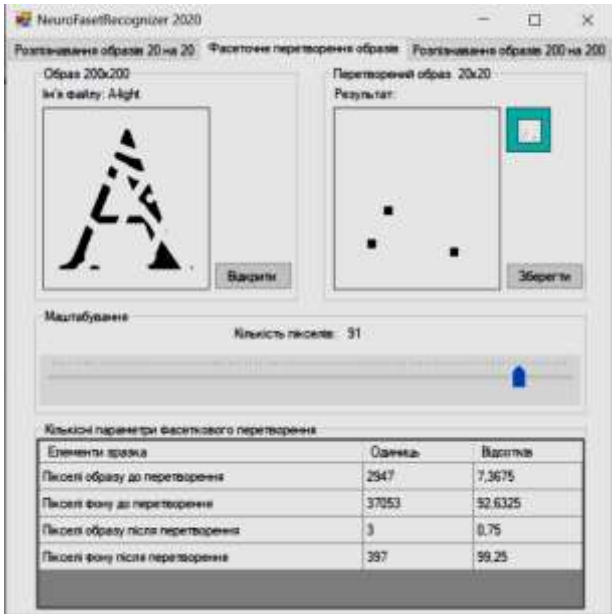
NeuroFasetRecognizer 2020

Розпізнавання образів 20 на 20 | Фасеткове перетворення образів | Розпізнавання образів 200 на 200

Образ 200x200
Ім'я файлу: A-light

Відкрити

Перетворений образ 20x20
Результат:

Зберегти

Масштабування
Кількість пікселів: 91

Кількісні параметри фасеткового перетворення

| Елементи зразка | Одиниць | Відсотків |
|---|---|---|
| Пікселі образу до перетворення | 2947 | 7,3675 |
| Пікселі фону до перетворення | 37053 | 92,6325 |
| Пікселі образу після перетворення | 3 | 0,75 |
| Пікселі фону після перетворення | 397 | 99,25 |